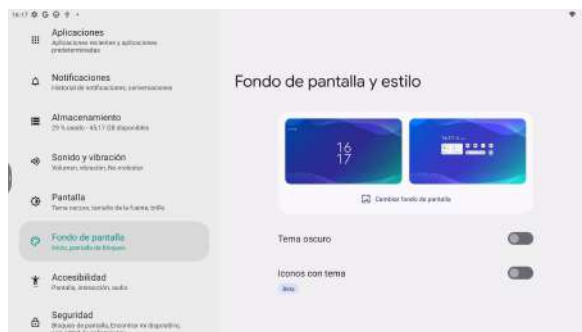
16:17

Aplicaciones
Aplicaciones recientes y aplicaciones predeterminadas

Notificaciones
Historial de notificaciones, conversaciones

Almacenamiento
29 % usado - 45,17 GB disponible

Sonido y vibración
Volumen, vibración, No molestar

Pantalla
Tema oscuro, tamaño de la fuente, brillo

Fondo de pantalla
Inicio, pantalla de bloqueo

Accesibilidad
Pantalla, interacción, audio

Seguridad
Bloqueo de pantalla, Encontrar mi dispositivo,

Fondo de pantalla y estilo

16
17

Cambiar fondo de pantalla

Tema oscuro

Iconos con tema
Beta